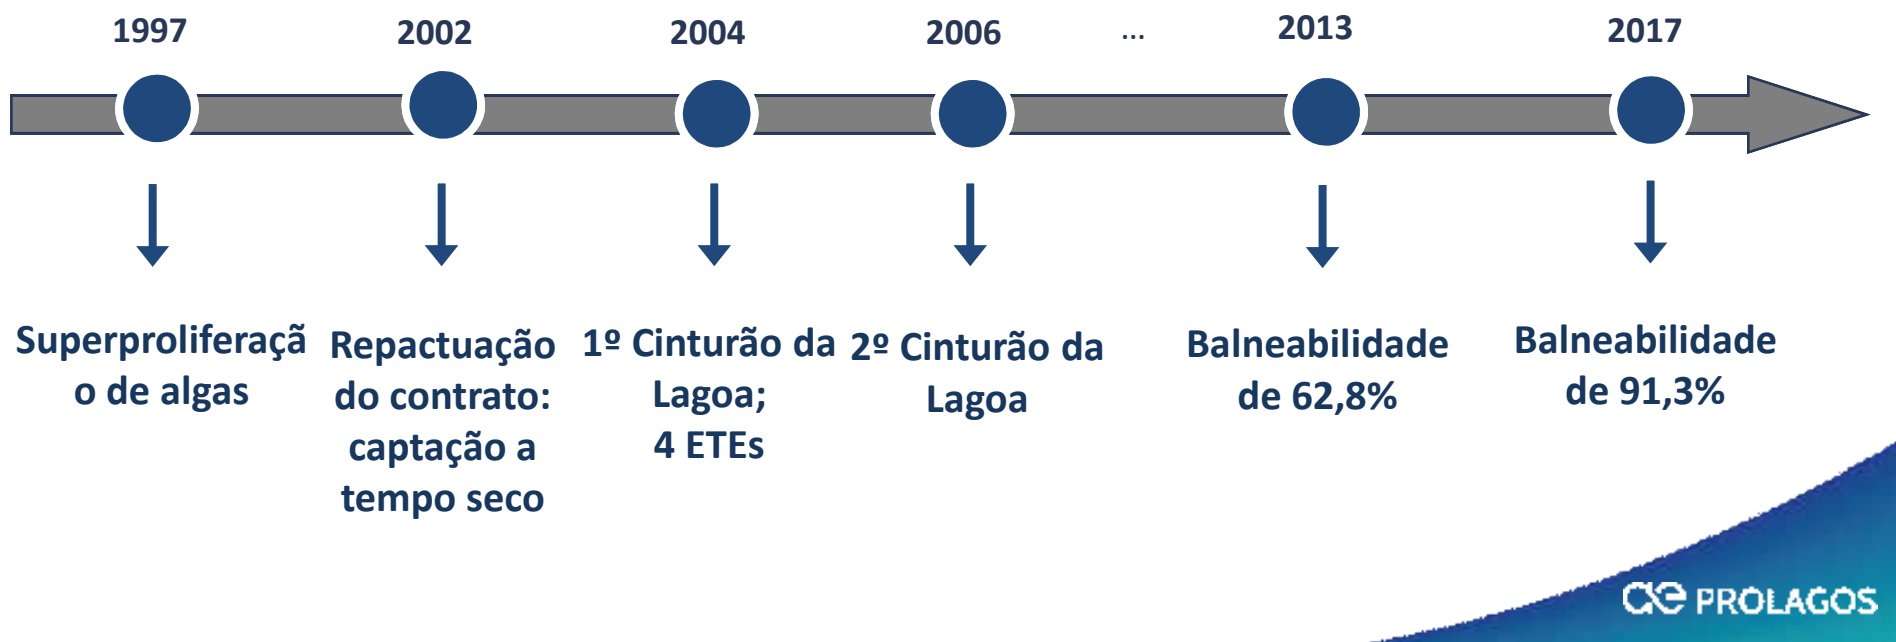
1997 2002 2004 2006 … 2013 2017

Superproliferação de algas

Repactuação do contrato: captação a tempo seco

1º Cinturão da Lagoa; 4 ETEs

2º Cinturão da Lagoa

Balneabilidade de 62,8%

Balneabilidade de 91,3%

CAB PROLAGOS